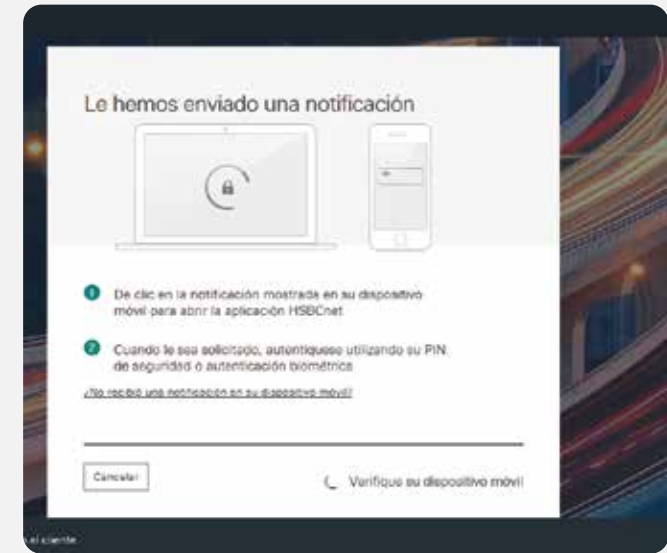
Le hemos enviado una notificación

1 De clic en la notificación mostrada en su dispositivo móvil para abrir la aplicación HSBCnet

2 Cuando le sea solicitado, autentíquese utilizando su PIN de seguridad o autenticación biométrica

¿No recibió una notificación en su dispositivo móvil?

Cancelar

Verifique su dispositivo móvil

al cliente